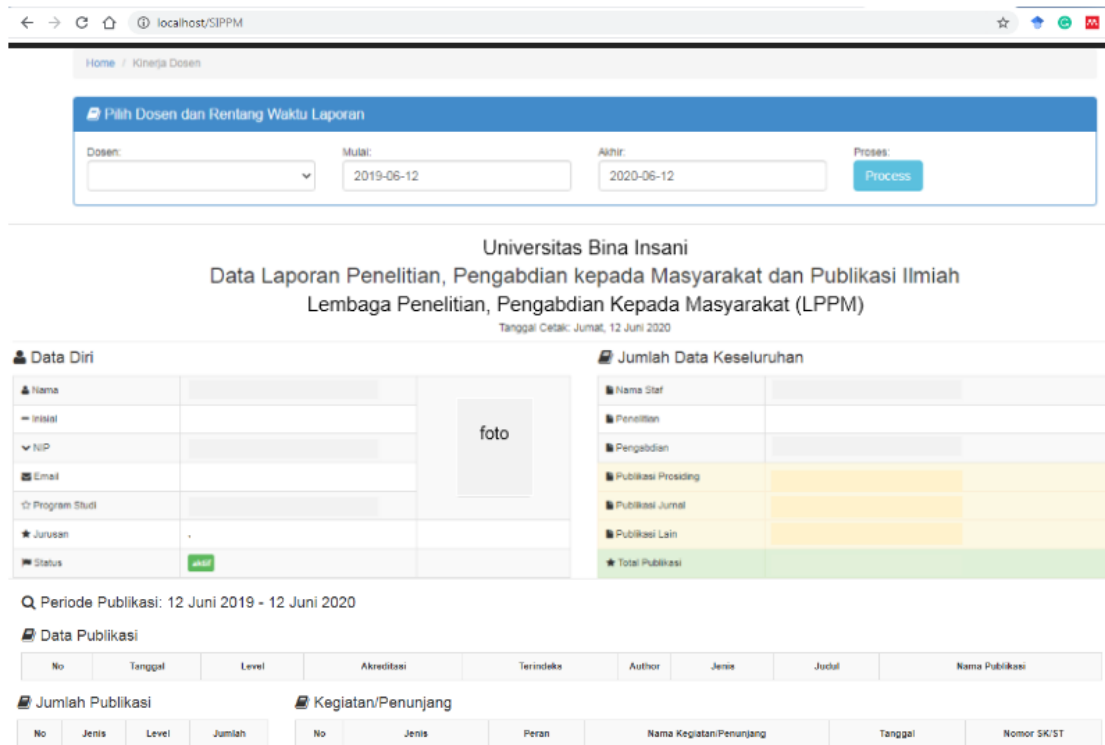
localhost/SIPPM

Home / Kinerja Dosen

Pilih Dosen dan Rentang Waktu Laporan

Dosen:

Mulai: 2019-06-12

Akhir: 2020-06-12

Proses: Process

Universitas Bina Insani
Data Laporan Penelitian, Pengabdian kepada Masyarakat dan Publikasi Ilmiah
Lembaga Penelitian, Pengabdian Kepada Masyarakat (LPPM)
Tanggal Cetak: Jumat, 12 Juni 2020

Data Diri

| Nama | | foto |
|---|---|---|
| Inisial | | |
| NIP | | |
| Email | | |
| Program Studi | | |
| Jurusan | - | |
| Status | aktif | |

Jumlah Data Keseluruhan

| Nama Staf | |
|---|---|
| Penelitian | |
| Pengabdian | |
| Publikasi Prosiding | |
| Publikasi Jurnal | |
| Publikasi Lain | |
| Total Publikasi | |

Periode Publikasi: 12 Juni 2019 - 12 Juni 2020

Data Publikasi

| No | Tanggal | Level | Akreditasi | Terindeks | Author | Jenis | Judul | Nama Publikasi |
|---|---|---|---|---|---|---|---|---|

Jumlah Publikasi

| No | Jenis | Level | Jumlah |
|---|---|---|---|

Kegiatan/Penunjang

| No | Jenis | Peran | Nama Kegiatan/Penunjang | Tanggal | Nomor SK/ST |
|---|---|---|---|---|---|